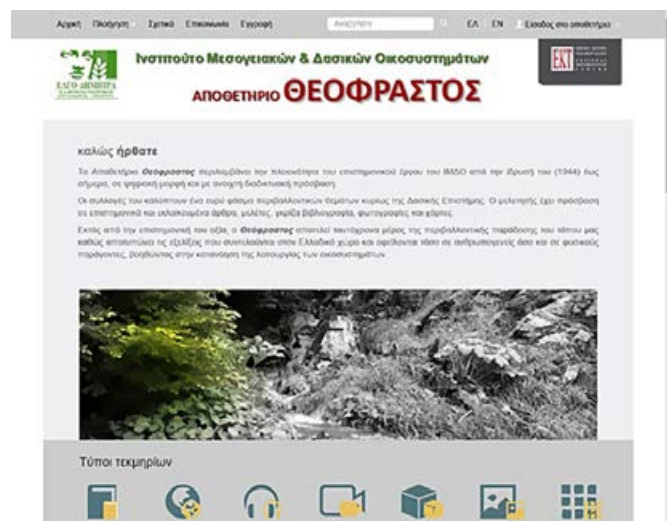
Αρχική Πλοήγηση Σχετικά Επικοινωνία Εγγραφή Αναζήτηση ΕΛ EN Είσοδος στο αποθετήριο

ΕΛΓΟ ΔΗΜΗΤΡΑ

Ινστιτούτο Μεσογειακών & Δασικών Οικοσυστημάτων

ΑΠΟΘΕΤΗΡΙΟ ΘΕΟΦΡΑΣΤΟΣ

ΕΚΤ

καλώς ήρθατε

Το Αποθετήριο Θεόφραστος περιλαμβάνει την πλειονότητα του επιστημονικού έργου του ΙΜΔΟ από την ίδρυσή του (1944) έως σήμερα, σε ψηφιακή μορφή και με ανοιχτή διαδικτυακή πρόσβαση.

Οι συλλογές του καλύπτουν ένα ευρύ φάσμα περιβαλλοντικών θεμάτων κυρίως της Δασικής Επιστήμης. Ο μελετητής έχει πρόσβαση σε επιστημονικά και εκλαϊκευμένα άρθρα, μελέτες, γκρίζα βιβλιογραφία, φωτογραφίες και χάρτες.

Εκτός από την επιστημονική του αξία, ο Θεόφραστος αποτελεί ταυτόχρονα μέρος της περιβαλλοντικής παράδοσης του τόπου μας καθώς αποτυπώνει τις εξελίξεις που συντελέστηκαν στον Ελλαδικό χώρο και οφείλονται τόσο σε ανθρωπογενείς όσο και σε φυσικούς παράγοντες, βοηθώντας στην κατανόηση της λειτουργίας των οικοσυστημάτων.

Τύποι τεκμηρίων